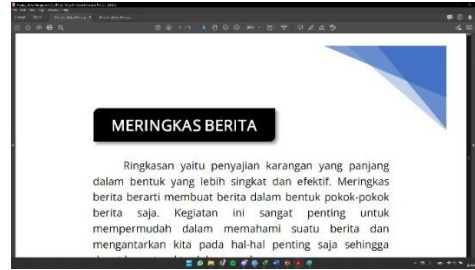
MERINGKAS BERITA

Ringkasan yaitu penyajian karangan yang panjang dalam bentuk yang lebih singkat dan efektif. Meringkas berita berarti membuat berita dalam bentuk pokok-pokok berita saja. Kegiatan ini sangat penting untuk mempermudah dalam memahami suatu berita dan mengantarkan kita pada hal-hal penting saja sehingga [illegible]